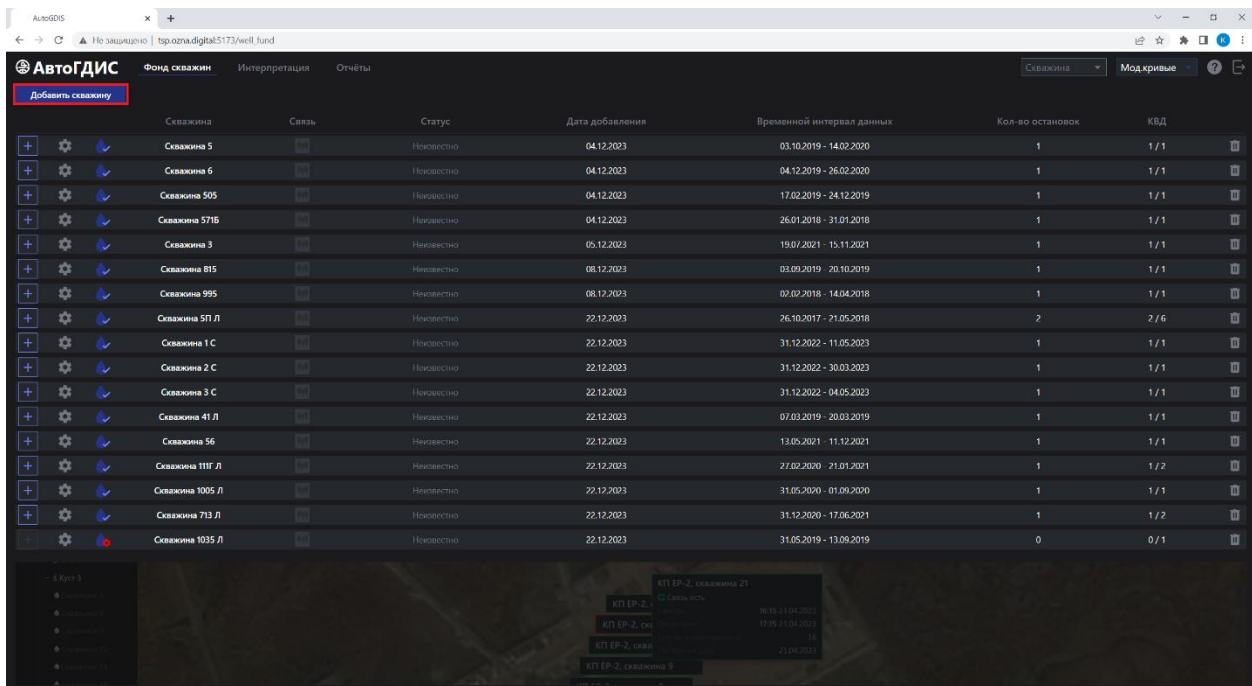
AutoGDIS

Не защищено | tsp.ozna.digital:5173/well_fund

АвтоГДИС Фонд скважин Интерпретация Отчёты

Скважина Мод.кривые

Добавить скважину

| Скважина | Связь | Статус | Дата добавления | Временной интервал данных | Кол-во остановок | КВД |
|---|---|---|---|---|---|---|
| Скважина 5 | | Неизвестно | 04.12.2023 | 03.10.2019 - 14.02.2020 | 1 | 1 / 1 |
| Скважина 6 | | Неизвестно | 04.12.2023 | 04.12.2019 - 26.02.2020 | 1 | 1 / 1 |
| Скважина 505 | | Неизвестно | 04.12.2023 | 17.02.2019 - 24.12.2019 | 1 | 1 / 1 |
| Скважина 571Б | | Неизвестно | 04.12.2023 | 26.01.2018 - 31.01.2018 | 1 | 1 / 1 |
| Скважина 3 | | Неизвестно | 05.12.2023 | 19.07.2021 - 15.11.2021 | 1 | 1 / 1 |
| Скважина 815 | | Неизвестно | 08.12.2023 | 03.09.2019 - 20.10.2019 | 1 | 1 / 1 |
| Скважина 995 | | Неизвестно | 08.12.2023 | 02.02.2018 - 14.04.2018 | 1 | 1 / 1 |
| Скважина 5П Л | | Неизвестно | 22.12.2023 | 26.10.2017 - 21.05.2018 | 2 | 2 / 6 |
| Скважина 1 С | | Неизвестно | 22.12.2023 | 31.12.2022 - 11.05.2023 | 1 | 1 / 1 |
| Скважина 2 С | | Неизвестно | 22.12.2023 | 31.12.2022 - 30.03.2023 | 1 | 1 / 1 |
| Скважина 3 С | | Неизвестно | 22.12.2023 | 31.12.2022 - 04.05.2023 | 1 | 1 / 1 |
| Скважина 41 Л | | Неизвестно | 22.12.2023 | 07.03.2019 - 20.03.2019 | 1 | 1 / 1 |
| Скважина 56 | | Неизвестно | 22.12.2023 | 13.05.2021 - 11.12.2021 | 1 | 1 / 1 |
| Скважина 111Г Л | | Неизвестно | 22.12.2023 | 27.02.2020 - 21.01.2021 | 1 | 1 / 2 |
| Скважина 1005 Л | | Неизвестно | 22.12.2023 | 31.05.2020 - 01.09.2020 | 1 | 1 / 1 |
| Скважина 713 Л | | Неизвестно | 22.12.2023 | 31.12.2020 - 17.06.2021 | 1 | 1 / 2 |
| Скважина 1035 Л | | Неизвестно | 22.12.2023 | 31.05.2019 - 13.09.2019 | 0 | 0 / 1 |

Куст 3

КП ЕР-2, скважина 21
Связь есть
16.15 21.04.2023
17.15 21.04.2023
16
21.04.2023

КП ЕР-2, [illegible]
КП ЕР-2, скв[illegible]
КП ЕР-2, сква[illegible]
КП ЕР-2, скважина 9